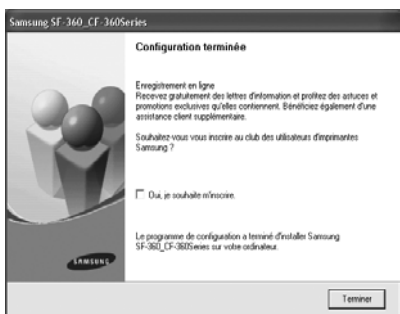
Samsung SF-360_CF-360Series

Configuration terminée

Enregistrement en ligne
Recevez gratuitement des lettres d'information et profitez des astuces et promotions exclusives qu'elles contiennent. Bénéficiez également d'une assistance client supplémentaire.

Souhaitez-vous vous inscrire au club des utilisateurs d'imprimantes Samsung ?

Oui, je souhaite m'inscrire.

Le programme de configuration a terminé d'installer Samsung SF-360_CF-360Series sur votre ordinateur.

SAMSUNG

Terminer